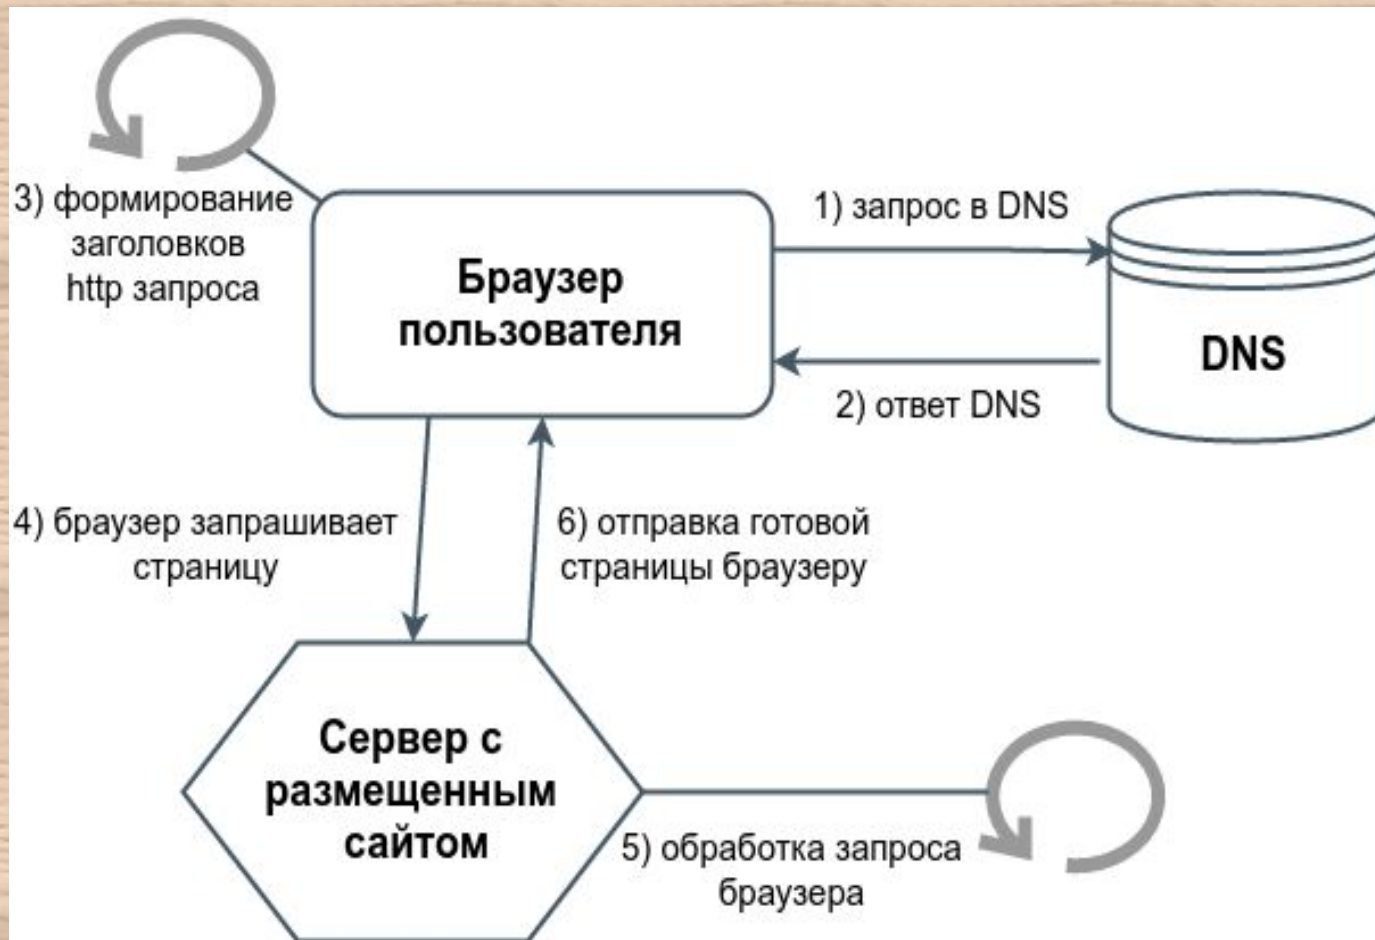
3) формирование заголовков http запроса

Браузер пользователя

1) запрос в DNS

DNS

2) ответ DNS

4) браузер запрашивает страницу

6) отправка готовой страницы браузеру

Сервер с размещенным сайтом

5) обработка запроса браузера